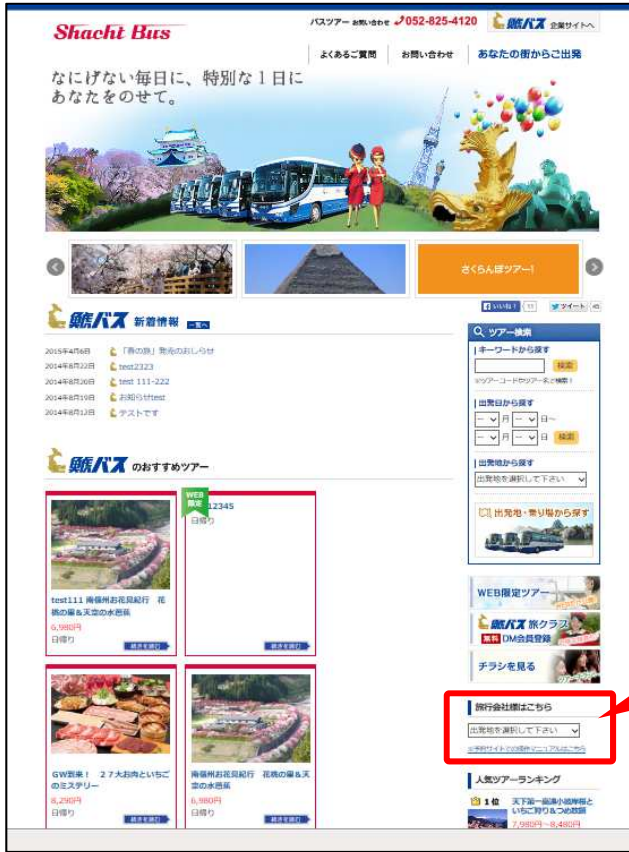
Shacht Bus

バスツアー お問い合わせ 052-825-4120

鯱バス 企業サイトへ

よくあるご質問 | お問い合わせ | あなたの街からご出発

なにげない毎日に、特別な１日に
あなたをのせて。

さくらんぼツアー!

いいね! 11 ツイート 45

鯱バス 新着情報 一覧へ

2015年4月6日 「春の旅」発売のおしらせ
2014年8月22日 test2323
2014年8月20日 test 111-222
2014年8月19日 お知らせtest
2014年8月12日 テストです

鯱バス のおすすめツアー

test111 南信州お花見紀行 花桃の里＆天空の水芭蕉
6,980円
日帰り
続きを読む

WEB限定
12345
日帰り
続きを読む

GW到来！ ２７大お肉といちごのミステリー
8,290円
日帰り
続きを読む

南信州お花見紀行 花桃の里＆天空の水芭蕉
6,980円
日帰り
続きを読む

ツアー検索
キーワードから探す
検索
※ツアーコードやツアー名で検索！
出発日から探す
-- 月 -- 日〜
-- 月 -- 日 検索
出発地から探す
出発地を選択して下さい
出発地・乗り場から探す

WEB限定ツアー
鯱バス 旅クラブ 無料 DM会員登録
チラシを見る

旅行会社様はこちら
出発地を選択して下さい
※予約サイトの操作マニュアルはこちら

人気ツアーランキング
1位 天下第一師漁小坂隆峰と いちご狩り＆つめ放題
7,980円〜8,480円